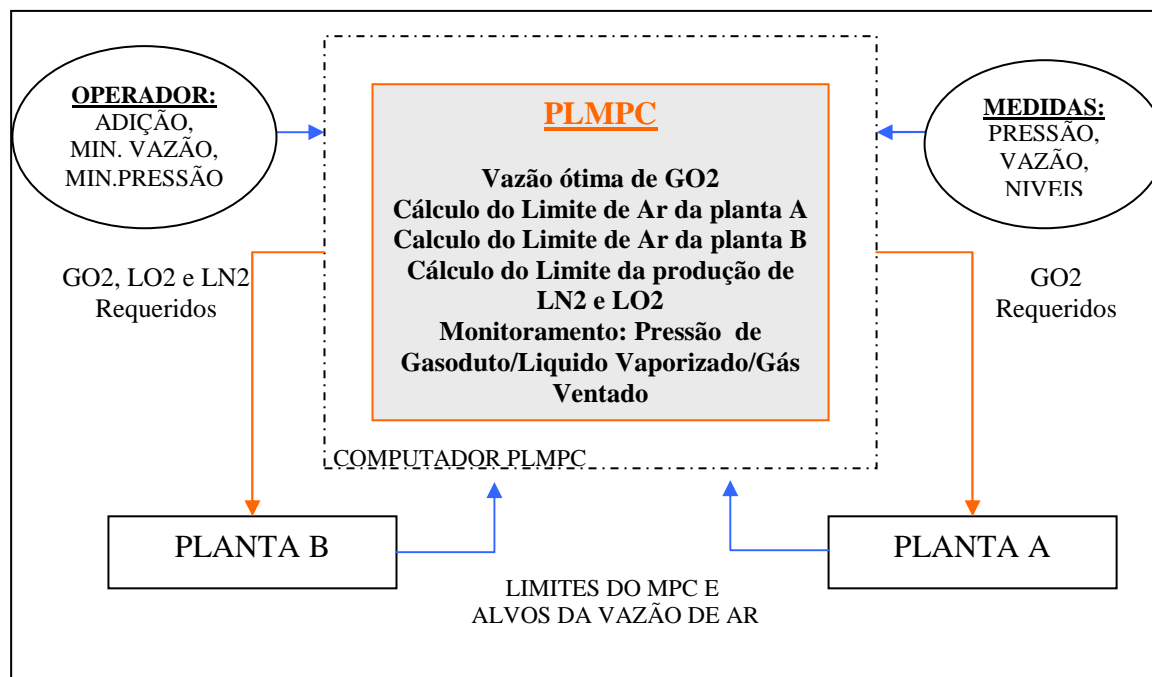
OPERADOR:
ADIÇÃO,
MIN. VAZÃO,
MIN.PRESSÃO

PLMPC

Vazão ótima de GO2
Cálculo do Limite de Ar da planta A
Calculo do Limite de Ar da planta B
Cálculo do Limite da produção de LN2 e LO2
Monitoramento: Pressão de Gasoduto/Liquido Vaporizado/Gás Ventado

MEDIDAS:
PRESSÃO,
VAZÃO,
NIVEIS

GO2, LO2 e LN2
Requeridos

GO2
Requeridos

COMPUTADOR PLMPC

PLANTA B

PLANTA A

LIMITES DO MPC E
ALVOS DA VAZÃO DE AR